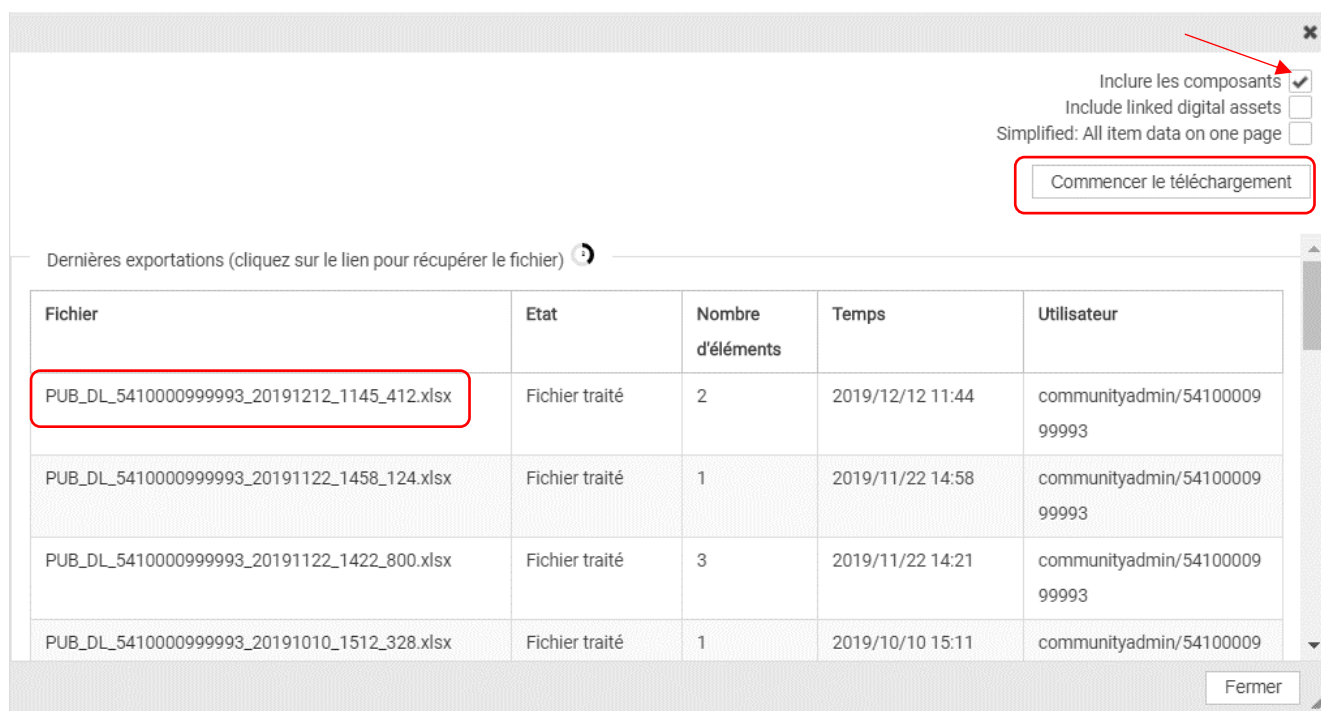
Inclure les composants
Include linked digital assets
Simplified: All item data on one page

Commencer le téléchargement

Dernières exportations (cliquez sur le lien pour récupérer le fichier)

| Fichier | Etat | Nombre d'éléments | Temps | Utilisateur |
|---|---|---|---|---|
| PUB_DL_5410000999993_20191212_1145_412.xlsx | Fichier traité | 2 | 2019/12/12 11:44 | communityadmin/5410000999993 |
| PUB_DL_5410000999993_20191122_1458_124.xlsx | Fichier traité | 1 | 2019/11/22 14:58 | communityadmin/5410000999993 |
| PUB_DL_5410000999993_20191122_1422_800.xlsx | Fichier traité | 3 | 2019/11/22 14:21 | communityadmin/5410000999993 |
| PUB_DL_5410000999993_20191010_1512_328.xlsx | Fichier traité | 1 | 2019/10/10 15:11 | communityadmin/54100009 |

Fermer